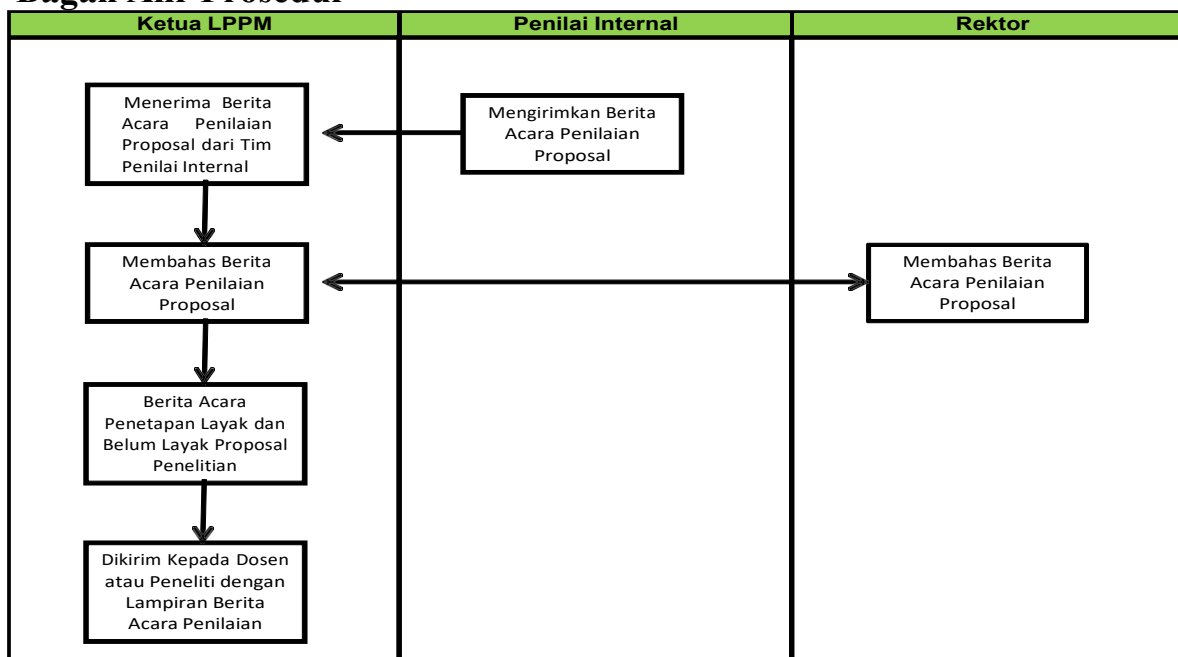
Bagan Alir Prosedur

| Ketua LPPM | Penilai Internal | Rektor |
|---|---|---|

Menerima Berita Acara Penilaian Proposal dari Tim Penilai Internal

Mengirimkan Berita Acara Penilaian Proposal

Membahas Berita Acara Penilaian Proposal

Membahas Berita Acara Penilaian Proposal

Berita Acara Penetapan Layak dan Belum Layak Proposal Penelitian

Dikirim Kepada Dosen atau Peneliti dengan Lampiran Berita Acara Penilaian